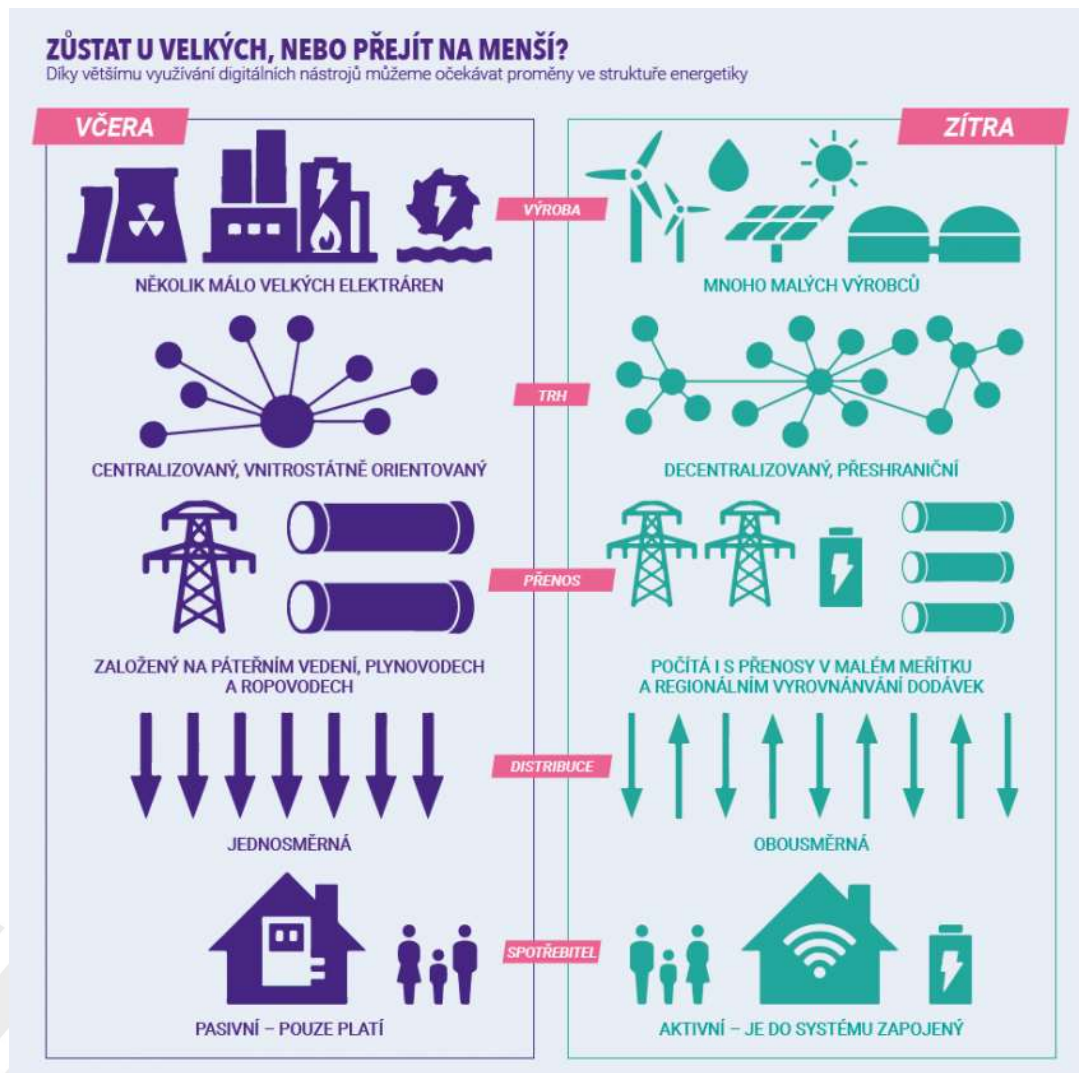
ZŮSTAT U VELKÝCH, NEBO PŘEJÍT NA MENŠÍ?

Díky většímu využívání digitálních nástrojů můžeme očekávat proměny ve struktuře energetiky

VČERA

ZÍTRA

VÝROBA

NĚKOLIK MÁLO VELKÝCH ELEKTRÁREN

MNOHO MALÝCH VÝROBCŮ

TRH

CENTRALIZOVANÝ, VNITROSTÁTNĚ ORIENTOVANÝ

DECENTRALIZOVANÝ, PŘESHRANIČNÍ

PŘENOS

ZALOŽENÝ NA PÁTEŘNÍM VEDENÍ, PLYNOVODECH A ROPOVODECH

POČÍTÁ I S PŘENOSY V MALÉM MEŘÍTKU A REGIONÁLNÍM VYROVNÁNVÁNÍ DODÁVEK

DISTRIBUCE

JEDNOSMĚRNÁ

OBOUSMĚRNÁ

SPOTŘEBITEL

PASIVNÍ – POUZE PLATÍ

AKTIVNÍ – JE DO SYSTÉMU ZAPOJENÝ